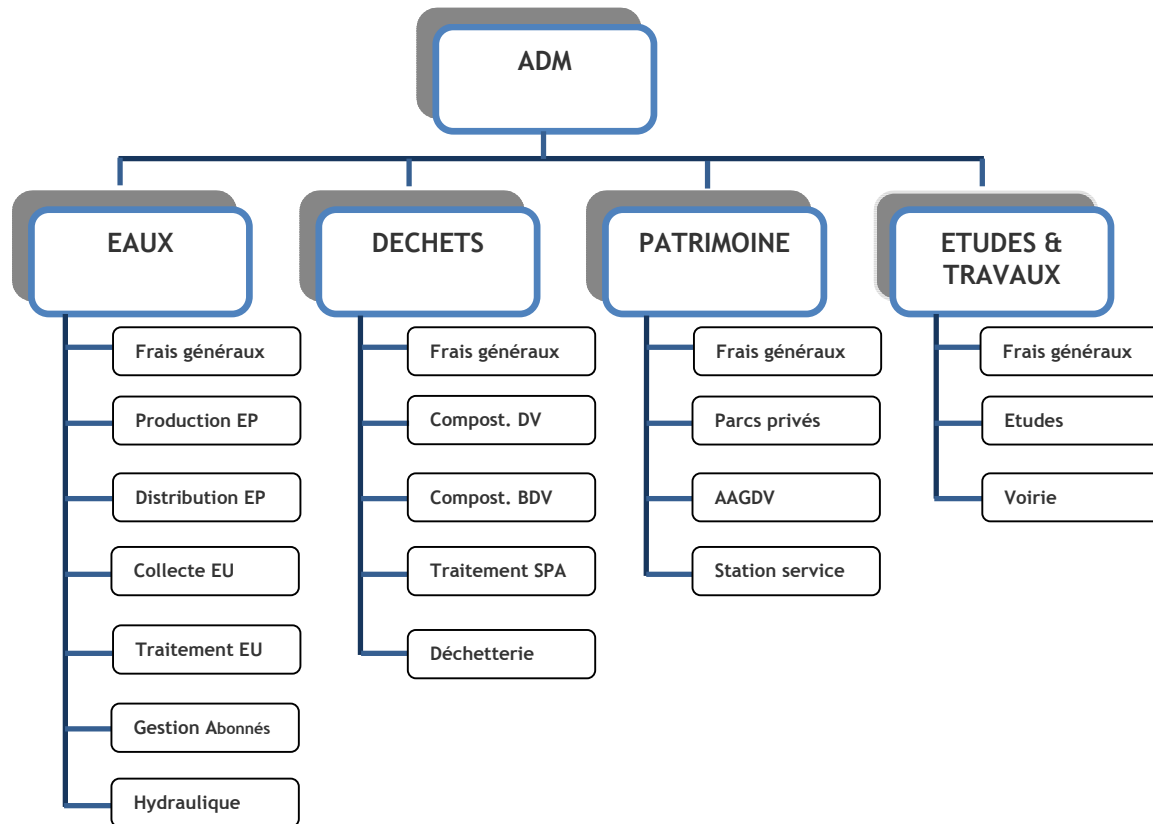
ADM

EAUX

Frais généraux

Production EP

Distribution EP

Collecte EU

Traitement EU

Gestion Abonnés

Hydraulique

DECHETS

Frais généraux

Compost. DV

Compost. BDV

Traitement SPA

Déchetterie

PATRIMOINE

Frais généraux

Parcs privés

AAGDV

Station service

ETUDES & TRAVAUX

Frais généraux

Etudes

Voirie